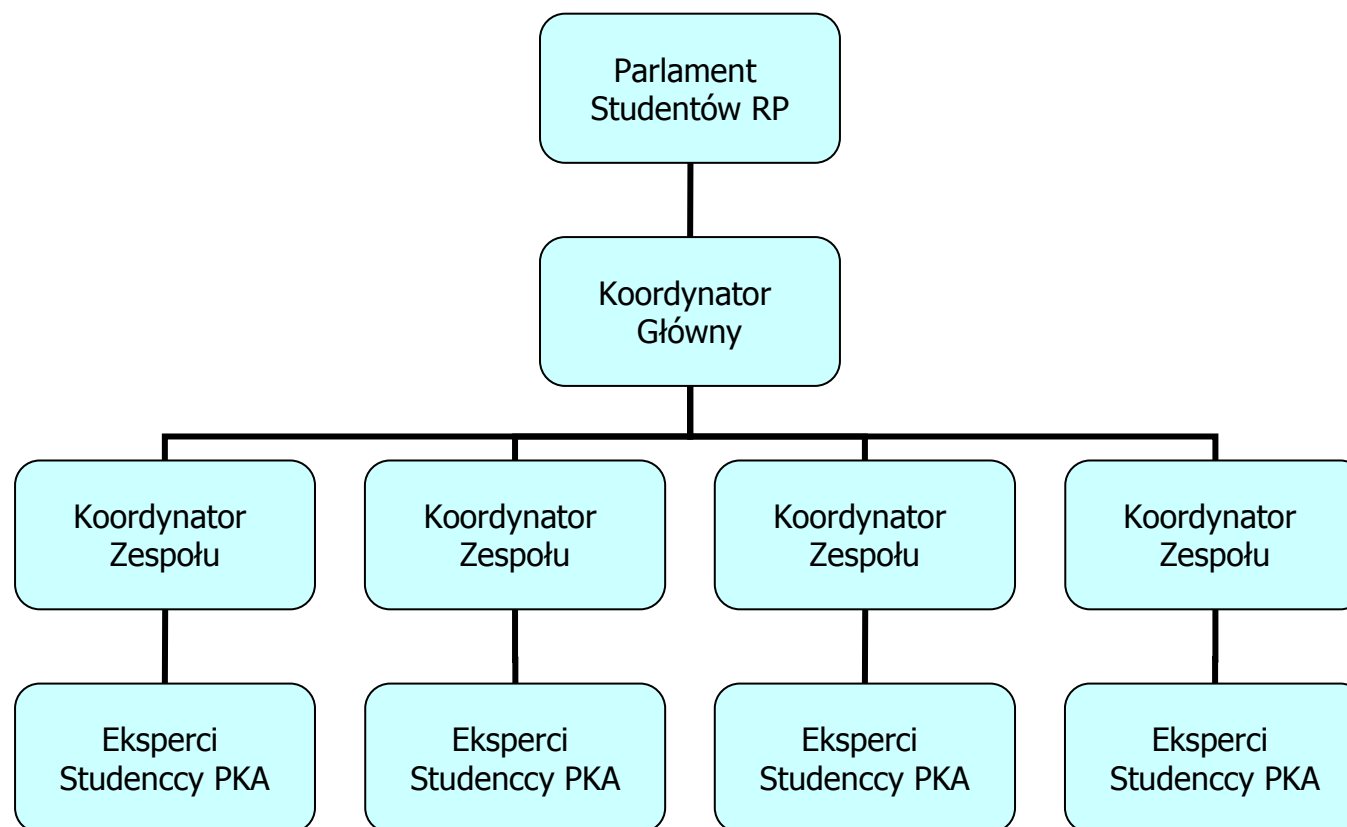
Parlament Studentów RP

Koordynator Główny

Koordynator Zespołu

Koordynator Zespołu

Koordynator Zespołu

Koordynator Zespołu

Eksperci Studenccy PKA

Eksperci Studenccy PKA

Eksperci Studenccy PKA

Eksperci Studenccy PKA